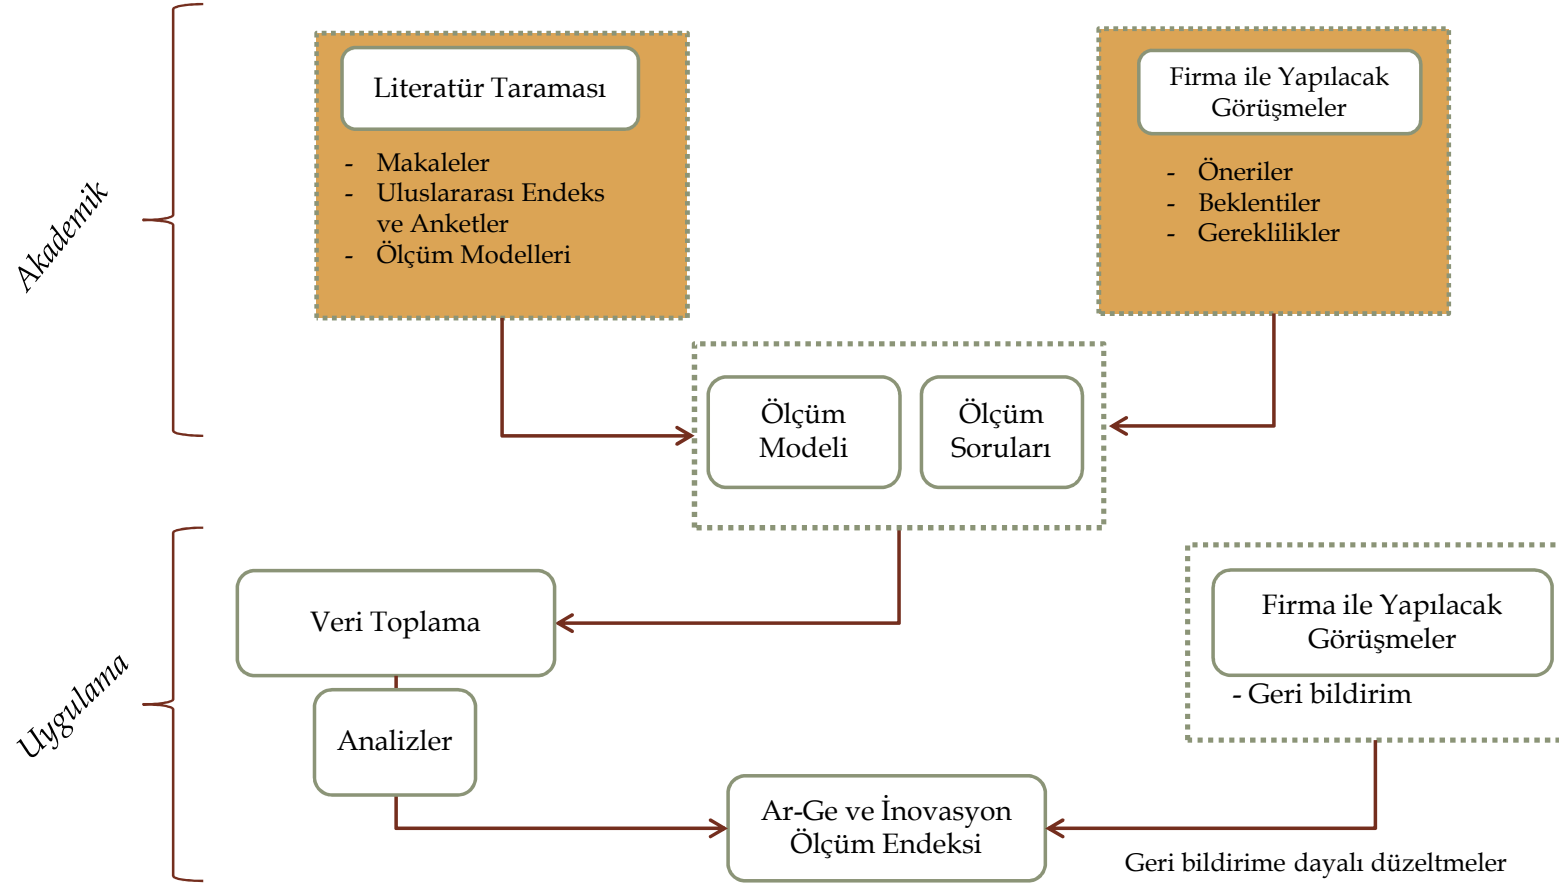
Akademik

Literatür Taraması

- Makaleler
- Uluslararası Endeks ve Anketler
- Ölçüm Modelleri

Firma ile Yapılacak Görüşmeler

- Öneriler
- Beklentiler
- Gereklilikler

Ölçüm Modeli

Ölçüm Soruları

Uygulama

Veri Toplama

Analizler

Firma ile Yapılacak Görüşmeler

- Geri bildirim

Ar-Ge ve İnovasyon Ölçüm Endeksi

Geri bildirime dayalı düzeltmeler